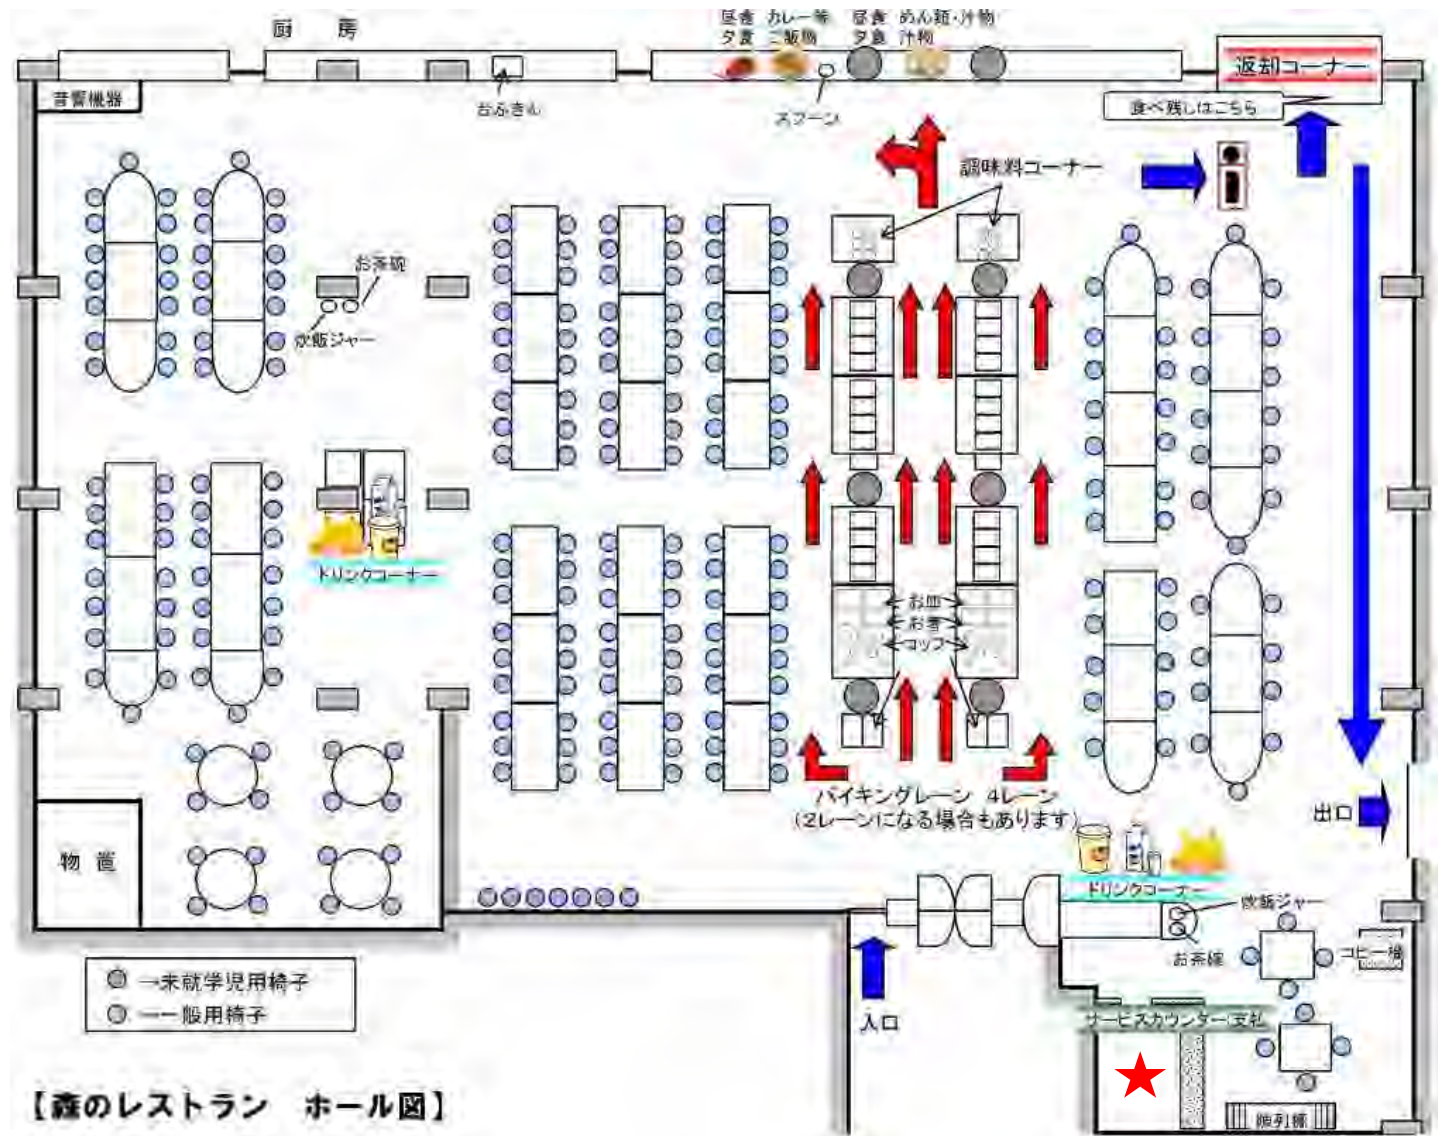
厨　房

昼食　カレー等　昼食　めん類・汁物
夕食　ご飯物　夕食　汁物

返却コーナー

音響機器

おふきん

スプーン

食べ残しはこちら

調味料コーナー

お茶碗

炊飯ジャー

ドリンクコーナー

お皿
お箸
コップ

バイキングレーン　4レーン
(2レーンになる場合もあります)

出口

物置

ドリンクコーナー

炊飯ジャー

お茶碗

コピー機

入口

サービスカウンター・支払

○→未就学児用椅子
○→一般用椅子

陳列棚

【森のレストラン　ホール図】